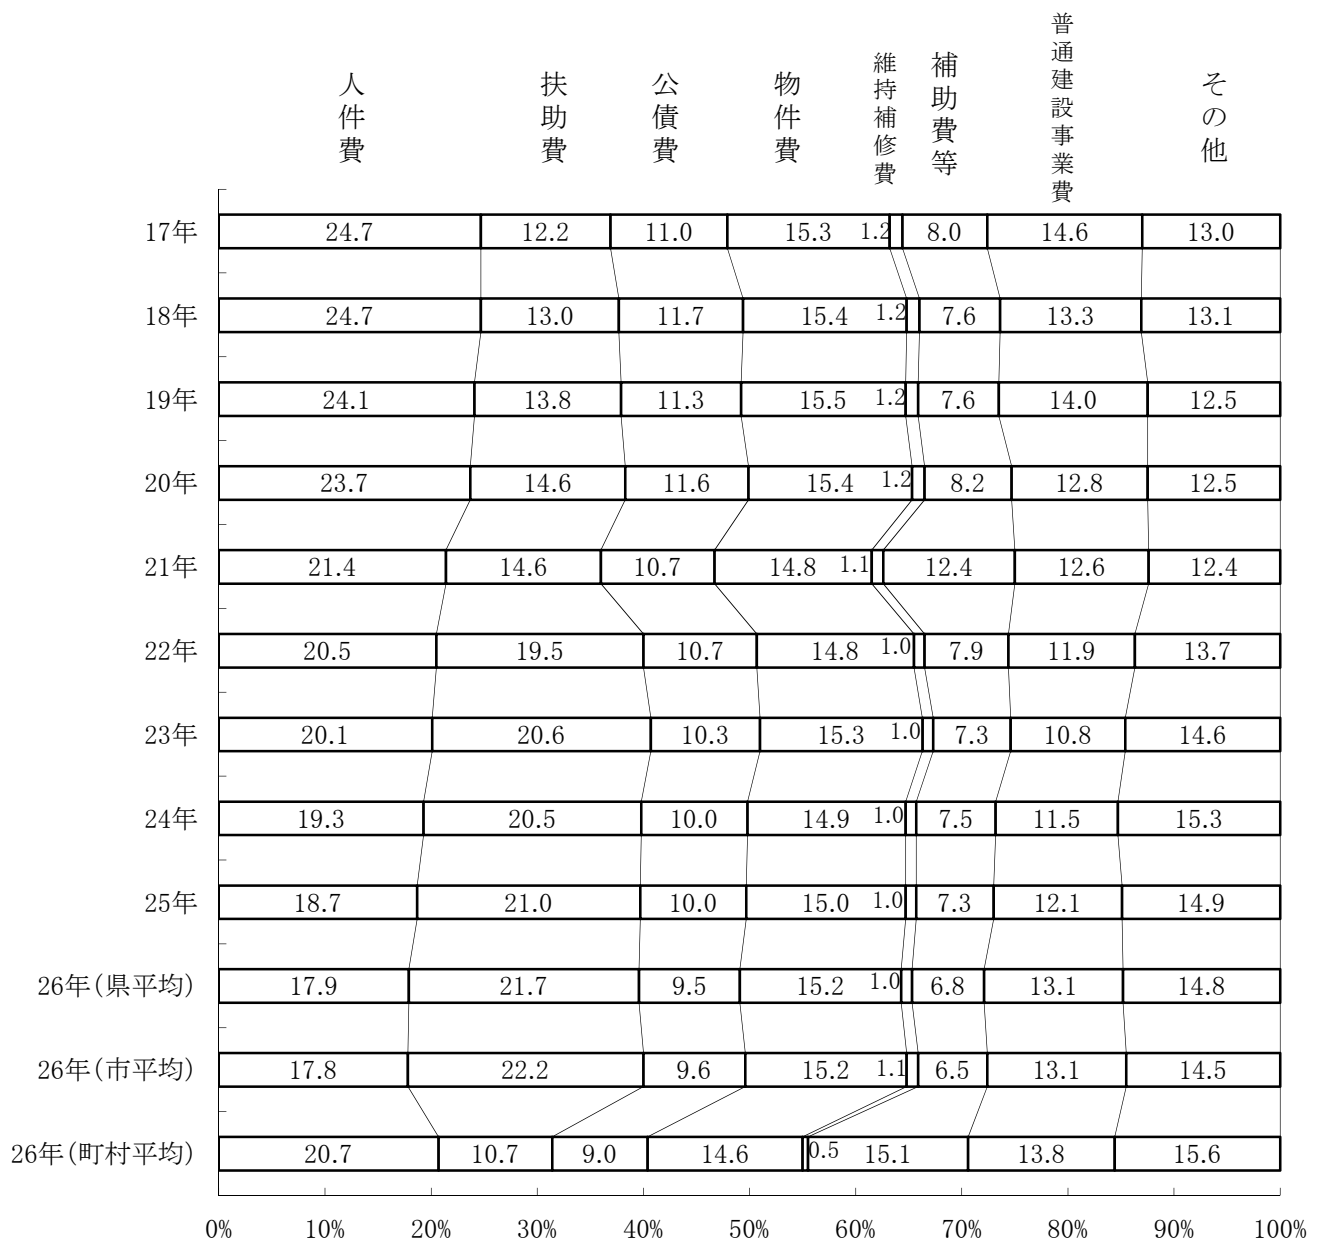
人件費　扶助費　公債費　物件費　維持補修費　補助費等　普通建設事業費　その他

| | 人件費 | 扶助費 | 公債費 | 物件費 | 維持補修費 | 補助費等 | 普通建設事業費 | その他 |
|---|---|---|---|---|---|---|---|---|
| 17年 | 24.7 | 12.2 | 11.0 | 15.3 | 1.2 | 8.0 | 14.6 | 13.0 |
| 18年 | 24.7 | 13.0 | 11.7 | 15.4 | 1.2 | 7.6 | 13.3 | 13.1 |
| 19年 | 24.1 | 13.8 | 11.3 | 15.5 | 1.2 | 7.6 | 14.0 | 12.5 |
| 20年 | 23.7 | 14.6 | 11.6 | 15.4 | 1.2 | 8.2 | 12.8 | 12.5 |
| 21年 | 21.4 | 14.6 | 10.7 | 14.8 | 1.1 | 12.4 | 12.6 | 12.4 |
| 22年 | 20.5 | 19.5 | 10.7 | 14.8 | 1.0 | 7.9 | 11.9 | 13.7 |
| 23年 | 20.1 | 20.6 | 10.3 | 15.3 | 1.0 | 7.3 | 10.8 | 14.6 |
| 24年 | 19.3 | 20.5 | 10.0 | 14.9 | 1.0 | 7.5 | 11.5 | 15.3 |
| 25年 | 18.7 | 21.0 | 10.0 | 15.0 | 1.0 | 7.3 | 12.1 | 14.9 |
| 26年(県平均) | 17.9 | 21.7 | 9.5 | 15.2 | 1.0 | 6.8 | 13.1 | 14.8 |
| 26年(市平均) | 17.8 | 22.2 | 9.6 | 15.2 | 1.1 | 6.5 | 13.1 | 14.5 |
| 26年(町村平均) | 20.7 | 10.7 | 9.0 | 14.6 | 0.5 | 15.1 | 13.8 | 15.6 |

0%　10%　20%　30%　40%　50%　60%　70%　80%　90%　100%